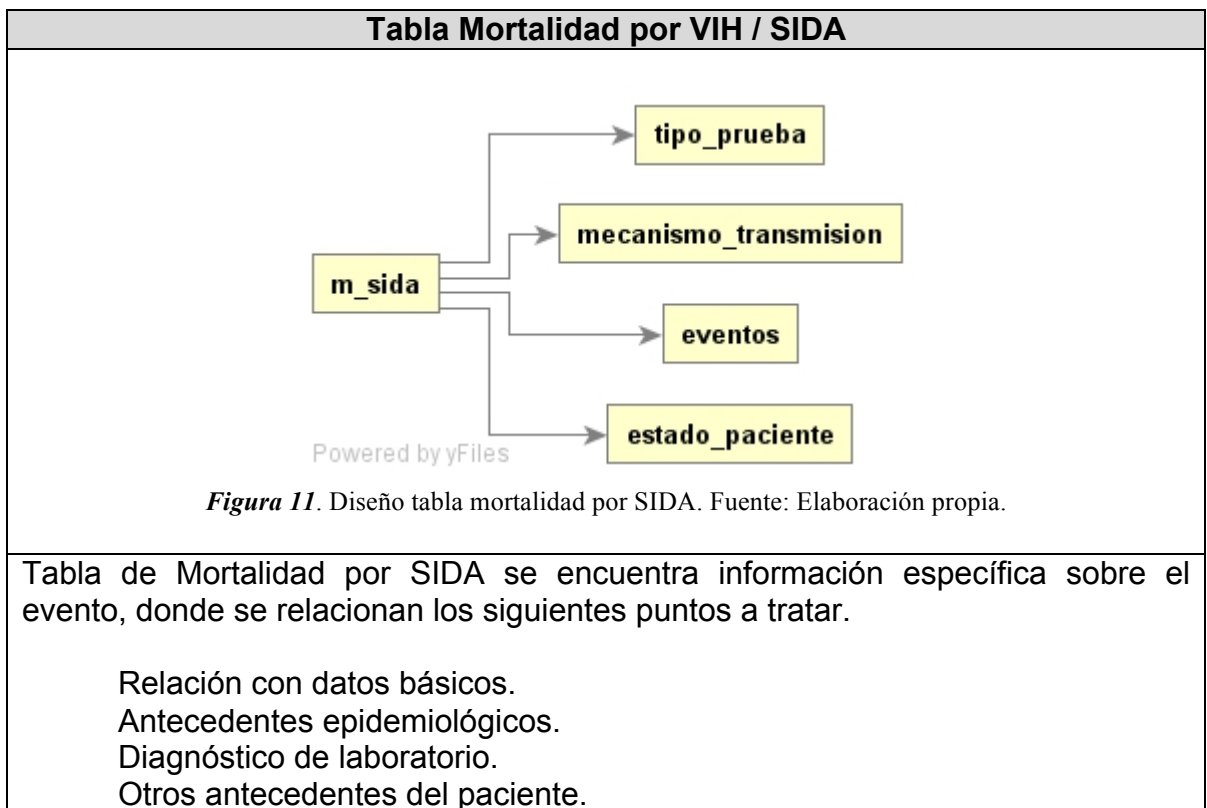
Tabla Mortalidad por VIH / SIDA

tipo_prueba

mecanismo_transmision

m_sida

eventos

estado_paciente

Powered by yFiles

*Figura 11*. Diseño tabla mortalidad por SIDA. Fuente: Elaboración propia.

Tabla de Mortalidad por SIDA se encuentra información específica sobre el evento, donde se relacionan los siguientes puntos a tratar.

Relación con datos básicos.
Antecedentes epidemiológicos.
Diagnóstico de laboratorio.
Otros antecedentes del paciente.